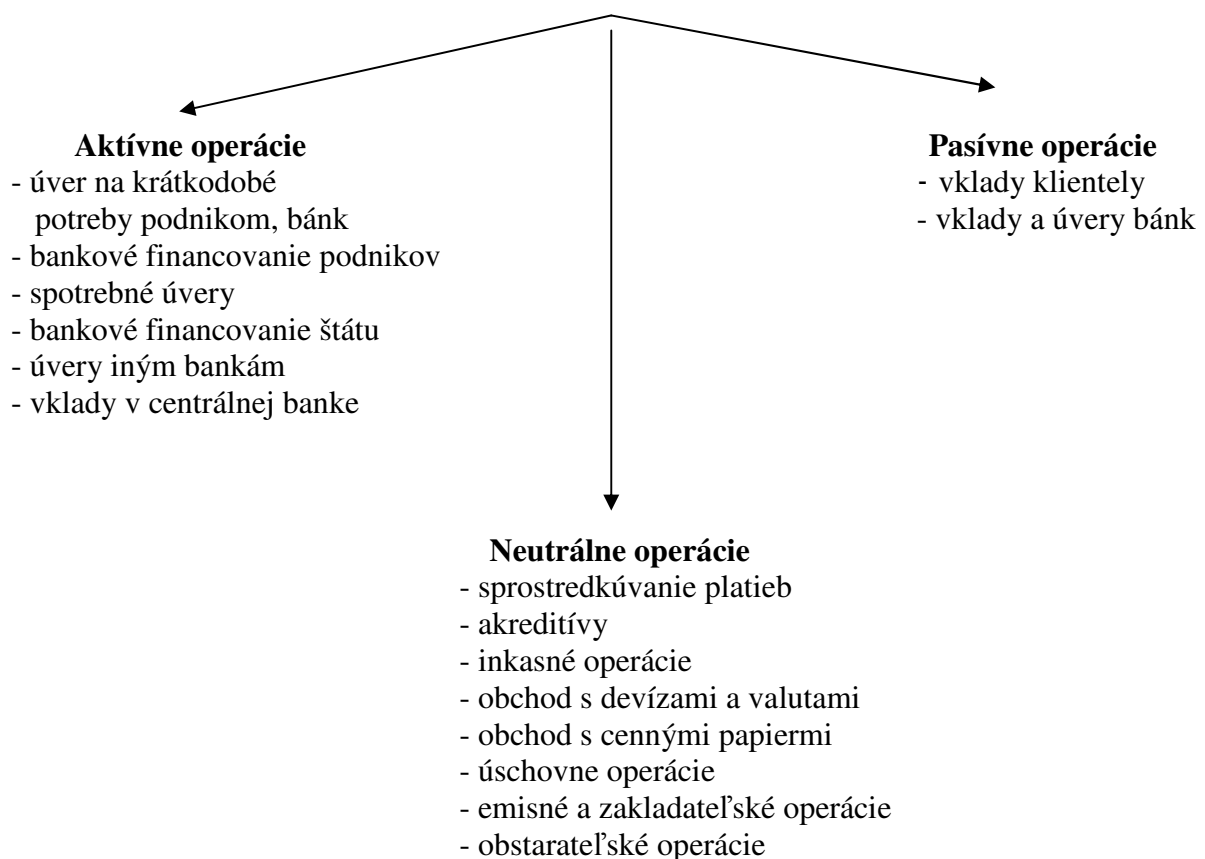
**Aktívne operácie**
- úver na krátkodobé potreby podnikom, bánk
- bankové financovanie podnikov
- spotrebné úvery
- bankové financovanie štátu
- úvery iným bankám
- vklady v centrálnej banke

**Pasívne operácie**
- vklady klientely
- vklady a úvery bánk

**Neutrálne operácie**
- sprostredkúvanie platieb
- akreditívy
- inkasné operácie
- obchod s devízami a valutami
- obchod s cennými papiermi
- úschovne operácie
- emisné a zakladateľské operácie
- obstarateľské operácie